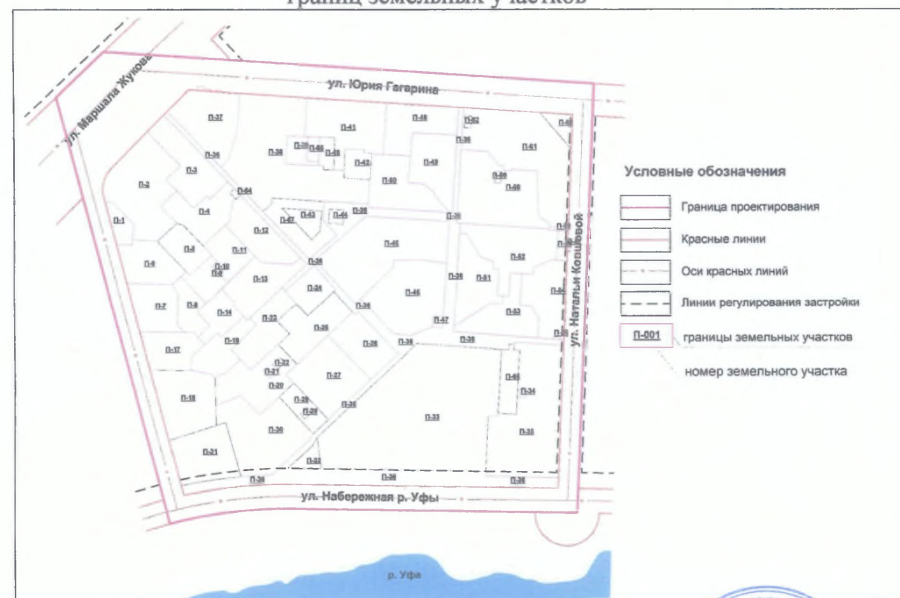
границ земельных участков

ул. Маршала Жукова

ул. Юрия Гагарина

ул. Натальи Ковшовой

ул. Набережная р. Уфы

р. Уфа

П-37 П-36 П-39 П-41 П-48 П-52 П-58 П-3 П-2 П-42 П-49 П-61 П-60 П-64 П-4 П-1 П-12 П-43 П-44 П-38 П-5 П-11 П-45 П-62 П-10 П-6 П-13 П-46 П-51 П-7 П-8 П-14 П-24 П-53 П-23 П-25 П-47 П-17 П-19 П-22 П-21 П-27 П-40 П-20 П-34 П-18 П-29 П-33 П-35 П-30 П-31 П-32

Условные обозначения

Граница проектирования

Красные линии

Оси красных линий

Линии регулирования застройки

П-001 границы земельных участков

номер земельного участка